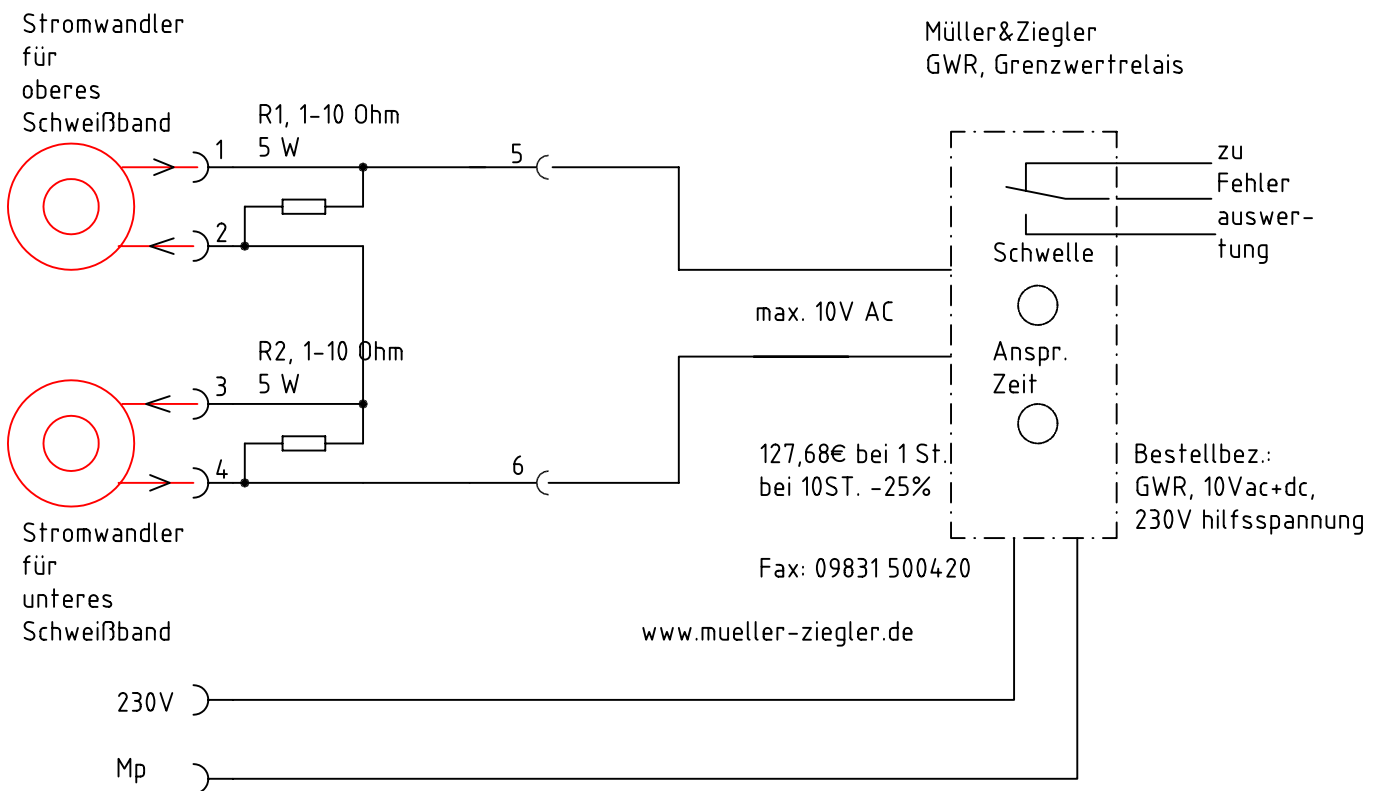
Stromwandler für oberes Schweißband

Müller&Ziegler
GWR, Grenzwertrelais

R1, 1-10 Ohm
5 W

1

5

zu Fehler auswertung

2

Schwelle

max. 10V AC

R2, 1-10 Ohm
5 W

Anspr. Zeit

3

4

6

127,68€ bei 1 St.
bei 10ST. -25%

Bestellbez.:
GWR, 10Vac+dc,
230V hilfsspannung

Stromwandler für unteres Schweißband

Fax: 09831 500420

www.mueller-ziegler.de

230V

Mp